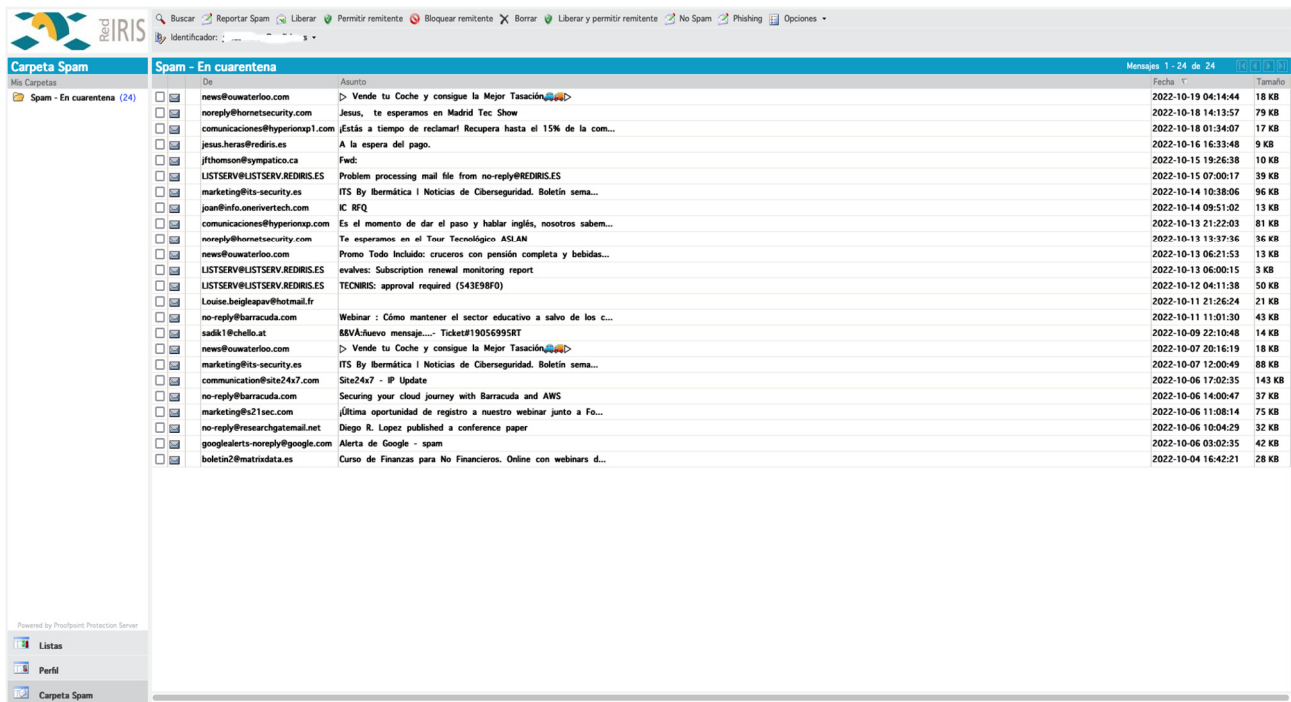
RedIRIS

Buscar Reportar Spam Liberar Permitir remitente Bloquear remitente Borrar Liberar y permitir remitente No Spam Phishing Opciones
Identificador: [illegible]

Carpeta Spam
Mis Carpetas
Spam - En cuarentena (24)

Spam - En cuarentena
Mensajes 1 - 24 de 24

| De | Asunto | Fecha | Tamaño |
|---|---|---|---|
| news@ouwaterloo.com | ▷ Vende tu Coche y consigue la Mejor Tasación▷ | 2022-10-19 04:14:44 | 18 KB |
| noreply@hornetsecurity.com | Jesus, te esperamos en Madrid Tec Show | 2022-10-18 14:13:57 | 79 KB |
| comunicaciones@hyperionxp1.com | ¡Estás a tiempo de reclamar! Recupera hasta el 15% de la com... | 2022-10-18 01:34:07 | 17 KB |
| jesus.heras@rediris.es | A la espera del pago. | 2022-10-16 16:33:48 | 9 KB |
| jfthomson@sympatico.ca | Fwd: | 2022-10-15 19:26:38 | 10 KB |
| LISTSERV@LISTSERV.REDIRIS.ES | Problem processing mail file from no-reply@REDIRIS.ES | 2022-10-15 07:00:17 | 39 KB |
| marketing@its-security.es | ITS By Ibermática \| Noticias de Ciberseguridad. Boletín sema... | 2022-10-14 10:38:06 | 96 KB |
| joan@info.onerivertech.com | IC RFQ | 2022-10-14 09:51:02 | 13 KB |
| comunicaciones@hyperionxp.com | Es el momento de dar el paso y hablar inglés, nosotros sabem... | 2022-10-13 21:22:03 | 81 KB |
| noreply@hornetsecurity.com | Te esperamos en el Tour Tecnológico ASLAN | 2022-10-13 13:37:36 | 36 KB |
| news@ouwaterloo.com | Promo Todo Incluido: cruceros con pensión completa y bebidas... | 2022-10-13 06:21:53 | 13 KB |
| LISTSERV@LISTSERV.REDIRIS.ES | evalves: Subscription renewal monitoring report | 2022-10-13 06:00:15 | 3 KB |
| LISTSERV@LISTSERV.REDIRIS.ES | TECNIRIS: approval required (543E98F0) | 2022-10-12 04:11:38 | 50 KB |
| Louise.beigleapav@hotmail.fr | | 2022-10-11 21:26:24 | 21 KB |
| no-reply@barracuda.com | Webinar : Cómo mantener el sector educativo a salvo de los c... | 2022-10-11 11:01:30 | 43 KB |
| sadik1@chello.at | &&VÄ:ñuevo mensaje....- Ticket#19056995RT | 2022-10-09 22:10:48 | 14 KB |
| news@ouwaterloo.com | ▷ Vende tu Coche y consigue la Mejor Tasación▷ | 2022-10-07 20:16:19 | 18 KB |
| marketing@its-security.es | ITS By Ibermática \| Noticias de Ciberseguridad. Boletín sema... | 2022-10-07 12:00:49 | 88 KB |
| communication@site24x7.com | Site24x7 - IP Update | 2022-10-06 17:02:35 | 143 KB |
| no-reply@barracuda.com | Securing your cloud journey with Barracuda and AWS | 2022-10-06 14:00:47 | 37 KB |
| marketing@s21sec.com | ¡Última oportunidad de registro a nuestro webinar junto a Fo... | 2022-10-06 11:08:14 | 75 KB |
| no-reply@researchgatemail.net | Diego R. Lopez published a conference paper | 2022-10-06 10:04:29 | 32 KB |
| googlealerts-noreply@google.com | Alerta de Google - spam | 2022-10-06 03:02:35 | 42 KB |
| boletin2@matrixdata.es | Curso de Finanzas para No Financieros. Online con webinars d... | 2022-10-04 16:42:21 | 28 KB |

Powered by Proofpoint Protection Server
Listas
Perfil
Carpeta Spam